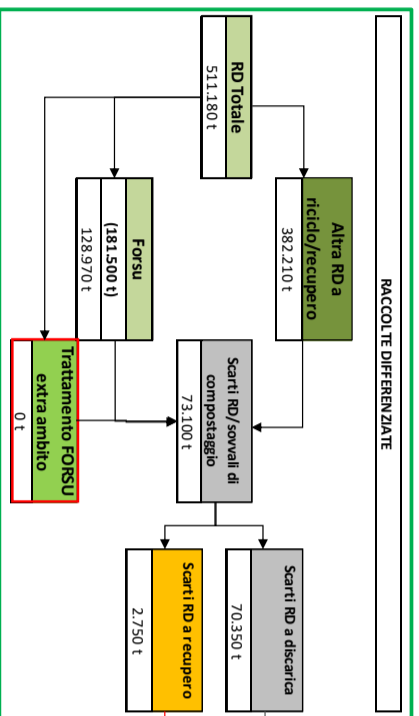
RACCOLTE DIFFERENZIATE

RD Totale
511.180 t

Altra RD a riciclo/recupero
382.210 t

Forsu
(181.500 t)
128.970 t

Trattamento FORSU extra ambito
0 t

Scarti RD/sovvalli di compostaggio
73.100 t

Scarti RD a discarica
70.350 t

Scarti RD a recupero
2.750 t